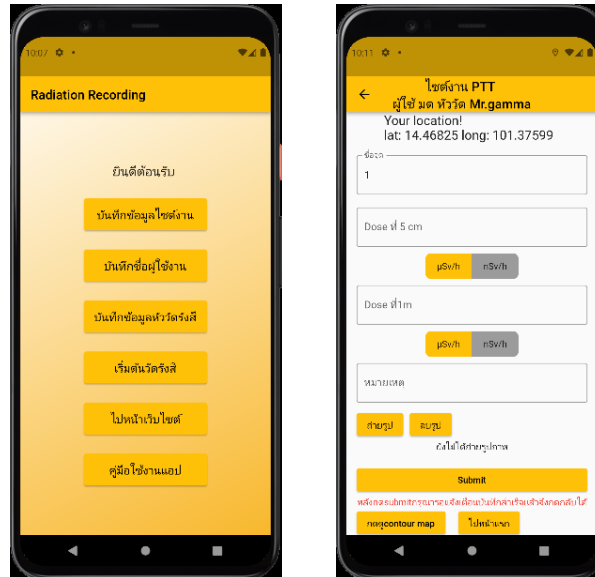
10:07

Radiation Recording

ยินดีต้อนรับ

บันทึกข้อมูลไซต์งาน

บันทึกชื่อผู้ใช้งาน

บันทึกข้อมูลหัววัดรังสี

เริ่มต้นวัดรังสี

ไปหน้าเว็บไซต์

คู่มือใช้งานแอป

10:11

ไซต์งาน PTT
ผู้ใช้ มด หัววัด Mr.gamma

Your location!
lat: 14.46825 long: 101.37599

ชื่อจุด
1

Dose ที่ 5 cm

µSv/h nSv/h

Dose ที่1m

µSv/h nSv/h

หมายเหตุ

ถ่ายรูป ลบรูป

ยังไม่ได้ถ่ายรูปภาพ

Submit

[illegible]

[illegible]contour map ไปหน้า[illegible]